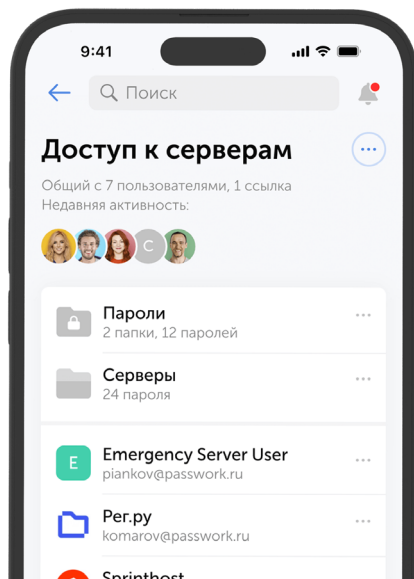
9:41

Поиск

Доступ к серверам

Общий с 7 пользователями, 1 ссылка
Недавняя активность:

C

Пароли
2 папки, 12 паролей

Серверы
24 пароля

E

Emergency Server User
piankov@passwork.ru

Рег.ру
komarov@passwork.ru

Sprinthost